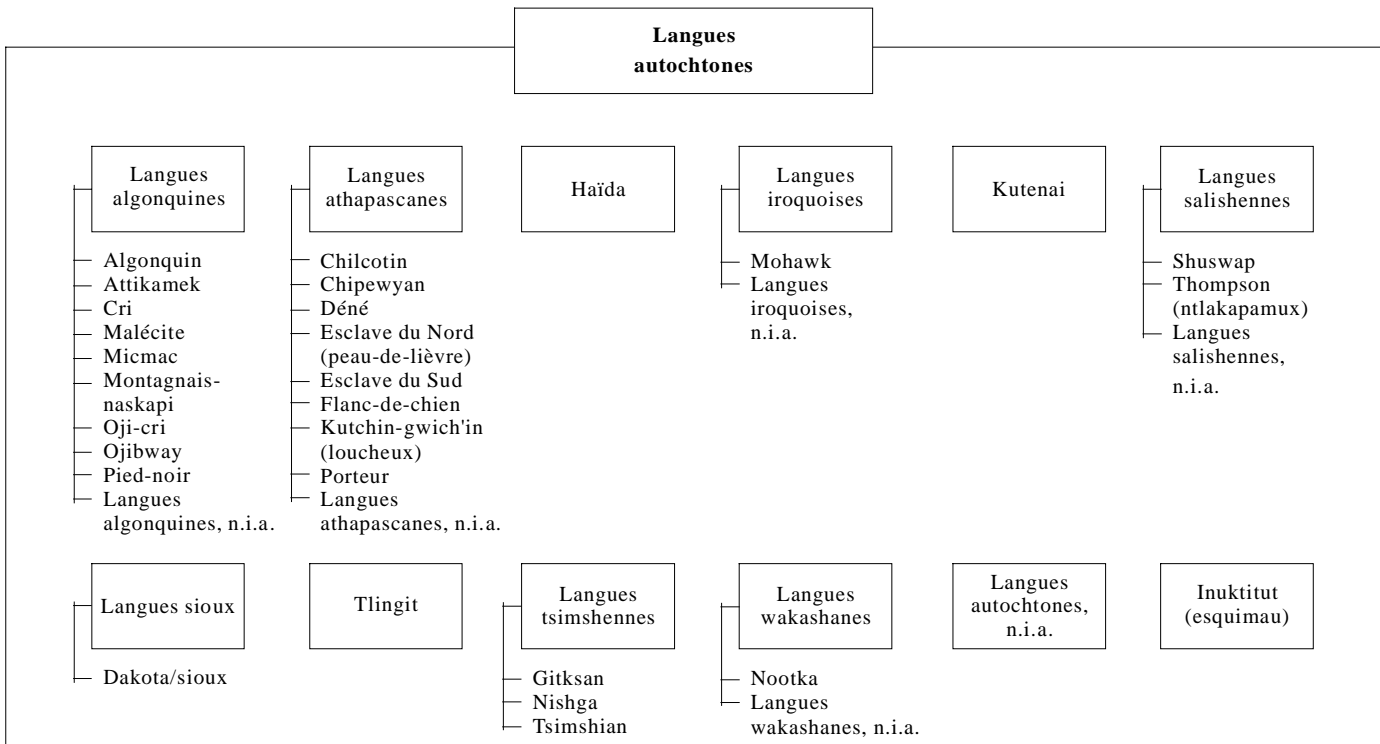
Langues autochtones

Langues algonquines
Algonquin
Attikamek
Cri
Malécite
Micmac
Montagnais-naskapi
Oji-cri
Ojibway
Pied-noir
Langues algonquines, n.i.a.

Langues athapascanes
Chilcotin
Chipewyan
Déné
Esclave du Nord (peau-de-lièvre)
Esclave du Sud
Flanc-de-chien
Kutchin-gwich'in (loucheux)
Porteur
Langues athapascanes, n.i.a.

Haïda

Langues iroquoises
Mohawk
Langues iroquoises, n.i.a.

Kutenai

Langues salishennes
Shuswap
Thompson (ntlakapamux)
Langues salishennes, n.i.a.

Langues sioux
Dakota/sioux

Tlingit

Langues tsimshennes
Gitksan
Nishga
Tsimshian

Langues wakashanes
Nootka
Langues wakashanes, n.i.a.

Langues autochtones, n.i.a.

Inuktitut (esquimau)